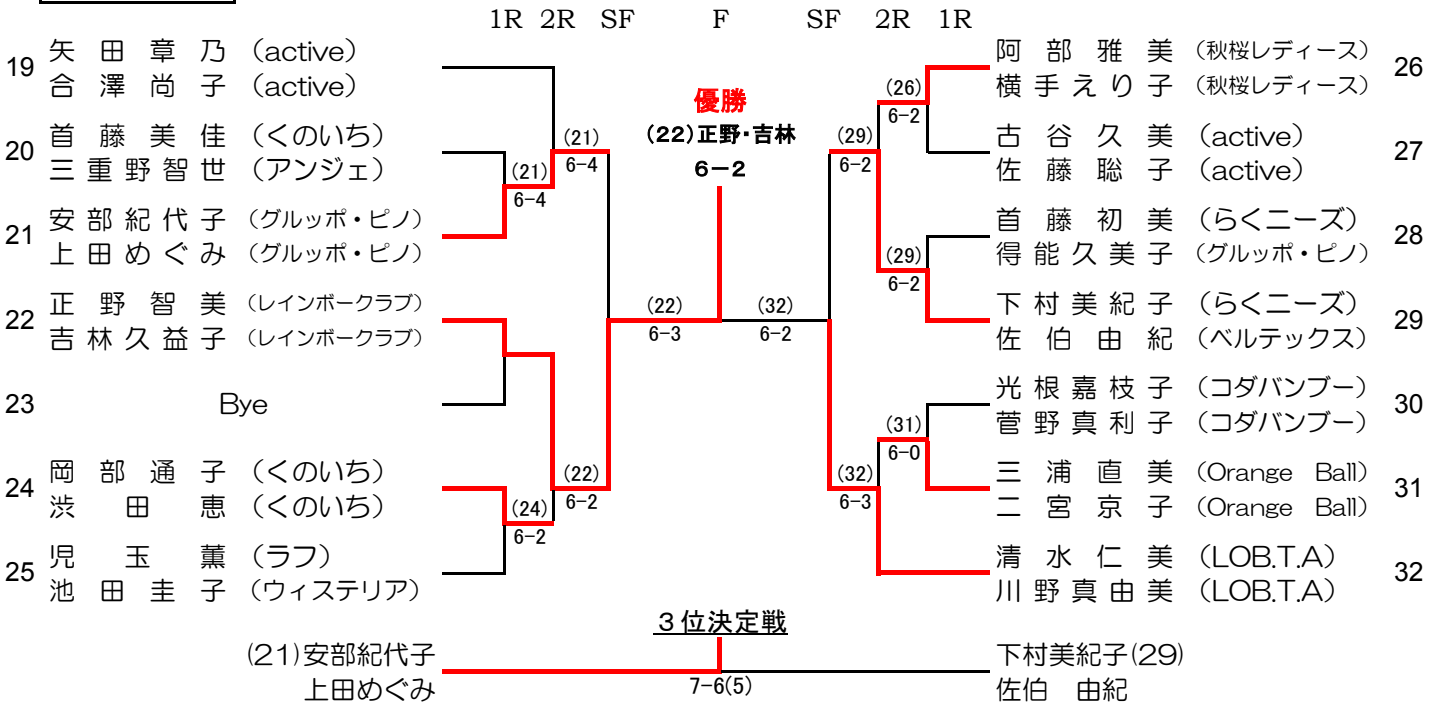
1R 2R SF F SF 2R 1R

19 矢田章乃（active）
合澤尚子（active）

20 首藤美佳（くのいち）
三重野智世（アンジェ）

21 安部紀代子（グルッポ・ピノ）
上田めぐみ（グルッポ・ピノ）

22 正野智美（レインボークラブ）
吉林久益子（レインボークラブ）

23 Bye

24 岡部通子（くのいち）
渋田恵（くのいち）

25 児玉薫（ラフ）
池田圭子（ウィステリア）

(21) 6-4
(21) 6-4
(22) 6-3
(22) 6-2
(24) 6-2

優勝
(22)正野・吉林
6−2

(32) 6-2
(29) 6-2
(26) 6-2
(29) 6-2
(31) 6-0
(32) 6-3

阿部雅美（秋桜レディース）
横手えり子（秋桜レディース） 26

古谷久美（active）
佐藤聡子（active） 27

首藤初美（らくニーズ）
得能久美子（グルッポ・ピノ） 28

下村美紀子（らくニーズ）
佐伯由紀（ベルテックス） 29

光根嘉枝子（コダバンブー）
菅野真利子（コダバンブー） 30

三浦直美（Orange Ball）
二宮京子（Orange Ball） 31

清水仁美（LOB.T.A）
川野真由美（LOB.T.A） 32

３位決定戦
(21)安部紀代子
上田めぐみ
7-6(5)
下村美紀子(29)
佐伯 由紀